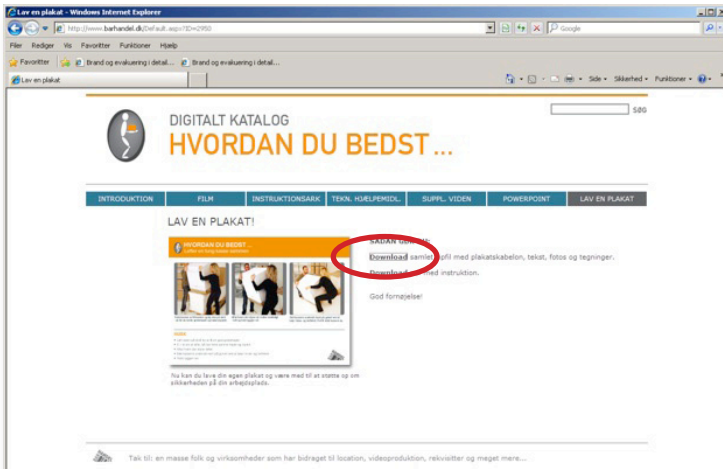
Lav en plakat - Windows Internet Explorer

http://www.barhandel.dk/Default.aspx?ID=2950

Google

Filer Rediger Vis Favoritter Funktioner Hjælp

Favoritter Brand og evakuering i detail... Brand og evakuering i detail...

Lav en plakat

Side • Sikkerhed • Funktioner •

SØG

DIGITALT KATALOG

HVORDAN DU BEDST...

INTRODUKTION | FILM | INSTRUKTIONSARK | TEKN. HJÆLPEMIDL. | SUPPL. VIDEN | POWERPOINT | LAV EN PLAKAT

LAV EN PLAKAT!

HVORDAN DU BEDST...

SÅDAN GØR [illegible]

Download samlet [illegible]fil med plakatskabelon, tekst, fotos og tegninger.

Download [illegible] med instruktion.

God fornøjelse!

Nu kan du lave din egen plakat og være med til at støtte op om sikkerheden på din arbejdsplads.

Tak til: en masse folk og virksomheder som har bidraget til location, videoproduktion, rekvisitter og meget mere...